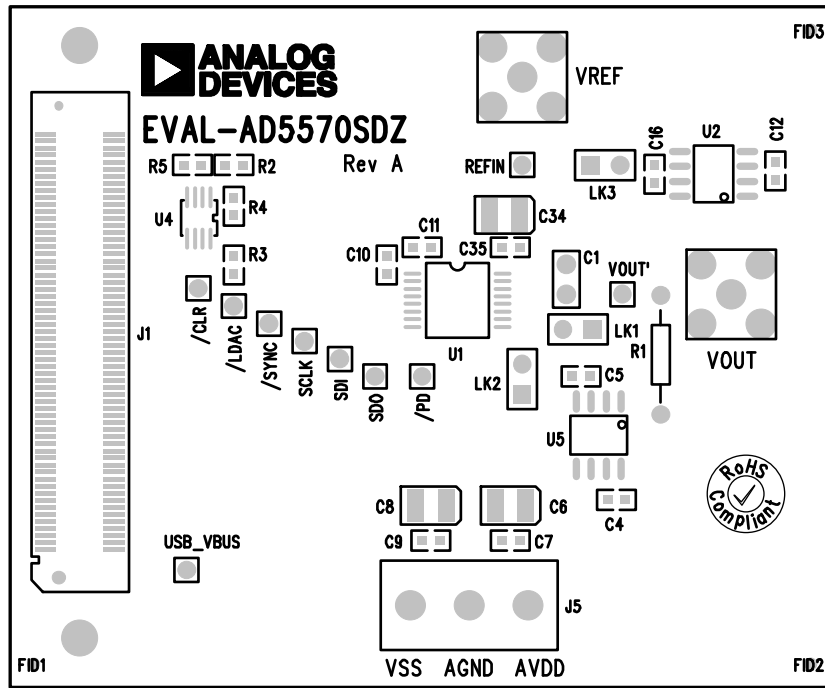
ANALOG DEVICES

EVAL-AD5570SDZ

Rev A

FID3

VREF

REFIN

C16

U2

C12

LK3

R5 R2

R4

U4

C11

C34

C10

C35

R3

C1

VOUT'

/CLR

/LDAC

/SYNC

SCLK

SDI

SDO

/PD

U1

LK1

R1

VOUT

J1

LK2

C5

U5

RoHS Compliant

C8

C6

C4

C9

C7

USB_VBUS

J5

FID1

VSS AGND AVDD

FID2